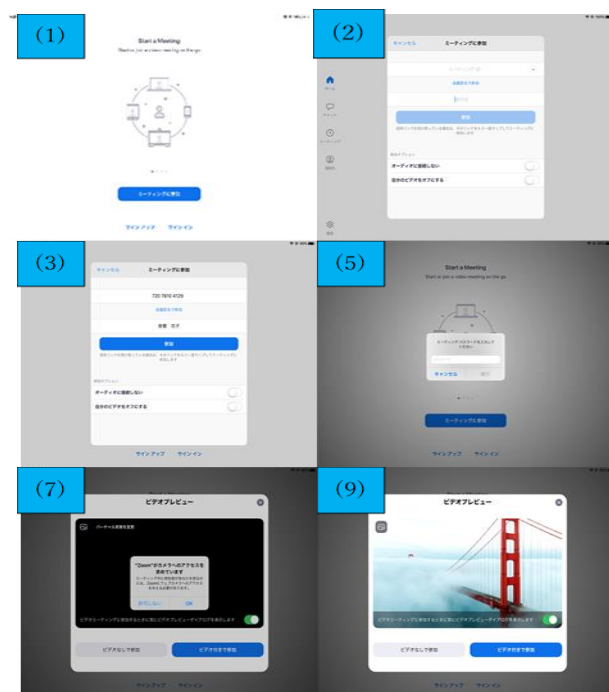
(1)

Start a Meeting

Start or join a video meeting on the go

ミーティングに参加

サインアップ　サインイン

(2)

キャンセル　ミーティングに参加

ミーティングID

個人リンク名で参加

参加

参加オプション

オーディオに接続しない

自分のビデオをオフにする

(3)

キャンセル　ミーティングに参加

720 7610 4129

個人リンク名で参加

参加

参加オプション

オーディオに接続しない

自分のビデオをオフにする

サインアップ　サインイン

(5)

Start a Meeting

Start or join a video meeting on the go

ミーティングパスワードを入力してください

キャンセル　続行

ミーティングに参加

サインアップ　サインイン

(7)

ビデオプレビュー

"Zoom"がカメラへのアクセスを求めています

許可しない　OK

ビデオなしで参加　ビデオ付きで参加

サインアップ　サインイン

(9)

ビデオプレビュー

ビデオなしで参加　ビデオ付きで参加

サインアップ　サインイン